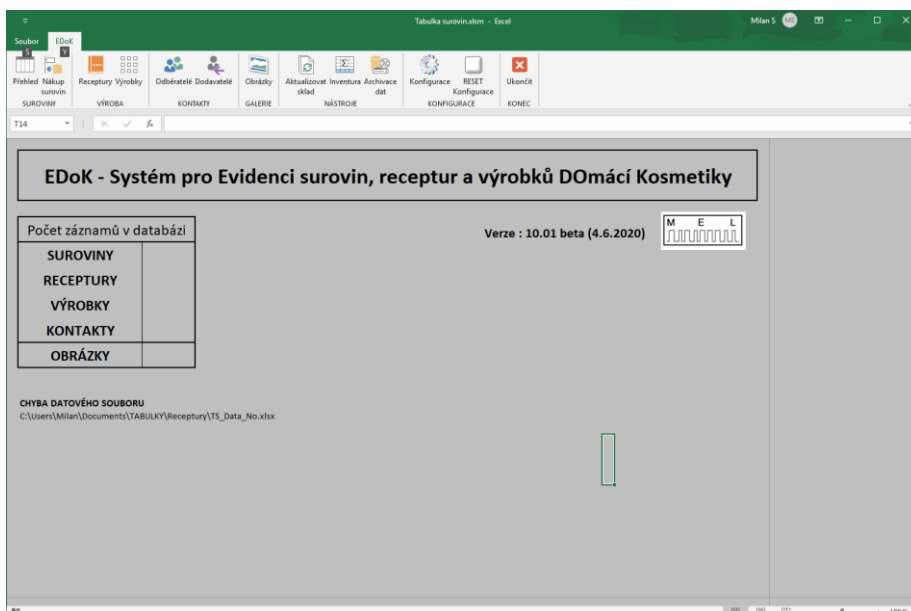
Tabulka surovin.xlsm - Excel

Milan S MS

Soubor EDoK

Přehled Nákup surovin
SUROVINY

Receptury Výrobky
VÝROBA

Odběratelé Dodavatelé
KONTAKTY

Obrázky
GALERIE

Aktualizovat sklad Inventura Archivace dat
NÁSTROJE

Konfigurace RESET Konfigurace
KONFIGURACE

Ukončit
KONEC

T14

EDoK - Systém pro Evidenci surovin, receptur a výrobků DOmácí Kosmetiky

| Počet záznamů v databázi | |
|---|---|
| SUROVINY | |
| RECEPTURY | |
| VÝROBKY | |
| KONTAKTY | |
| OBRÁZKY | |

Verze : 10.01 beta (4.6.2020)

M E L

CHYBA DATOVÉHO SOUBORU
C:\Users\Milan\Documents\TABULKY\Receptury\TS_Data_No.xlsx